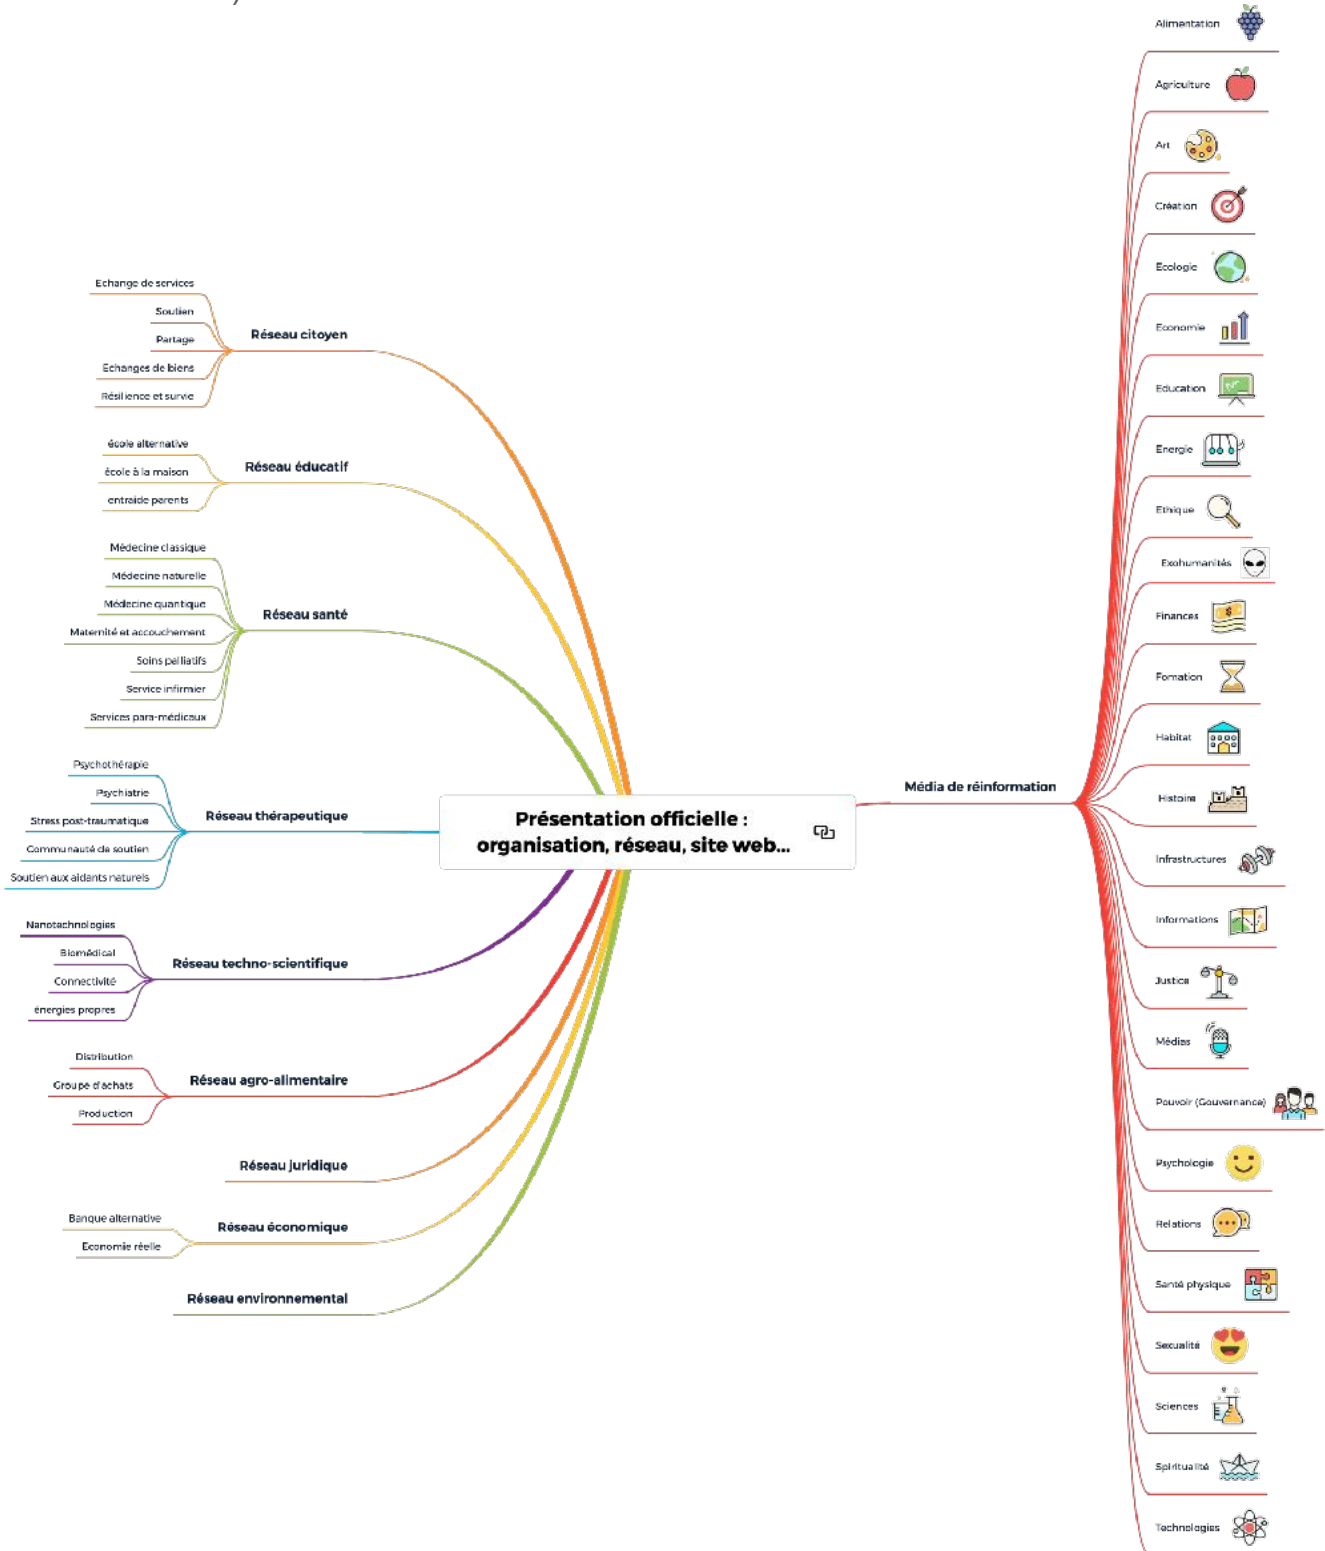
Présentation officielle : organisation, réseau, site web...

Réseau citoyen
Echange de services
Soutien
Partage
Echanges de biens
Résilience et survie

Réseau éducatif
école alternative
école à la maison
entraide parents

Réseau santé
Médecine classique
Médecine naturelle
Médecine quantique
Maternité et accouchement
Soins palliatifs
Service infirmier
Services para-médicaux

Réseau thérapeutique
Psychothérapie
Psychiatrie
Stress post-traumatique
Communauté de soutien
Soutien aux aidants naturels

Réseau techno-scientifique
Nanotechnologies
Biomédical
Connectivité
énergies propres

Réseau agro-alimentaire
Distribution
Groupe d'achats
Production

Réseau juridique

Réseau économique
Banque alternative
Economie réelle

Réseau environnemental

Média de réinformation
Alimentation
Agriculture
Art
Création
Ecologie
Economie
Education
Energie
Ethique
Exohumanités
Finances
Formation
Habitat
Histoire
Infrastructures
Informations
Justice
Médias
Pouvoir (Gouvernance)
Psychologie
Relations
Santé physique
Sexualité
Sciences
Spiritualité
Technologies